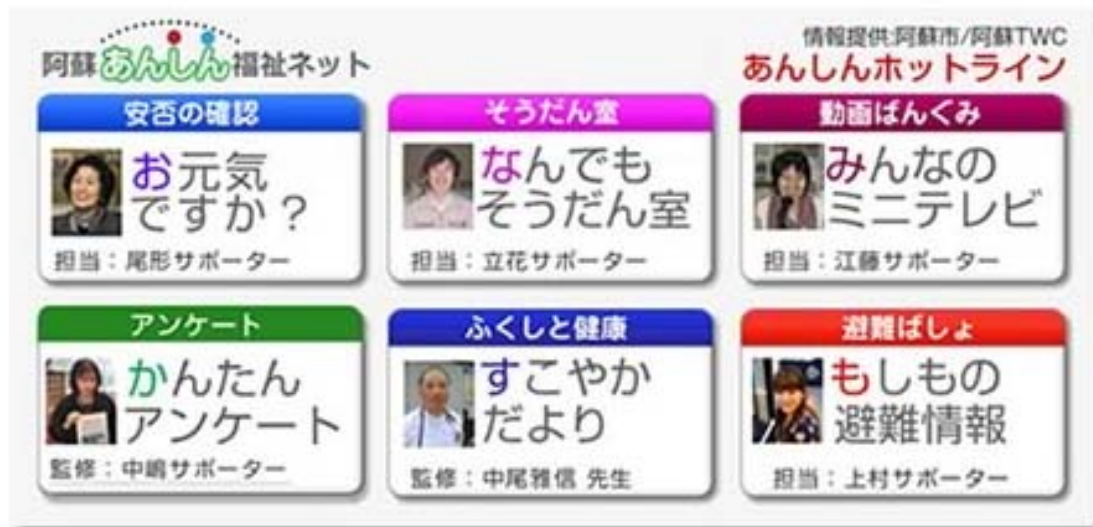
阿蘇あんしん福祉ネット

情報提供:阿蘇市/阿蘇TWC
あんしんホットライン

安否の確認
お元気ですか？
担当：尾形サポーター

そうだん室
なんでもそうだん室
担当：立花サポーター

動画ばんぐみ
みんなのミニテレビ
担当：江藤サポーター

アンケート
かんたんアンケート
監修：中嶋サポーター

ふくしと健康
すこやかだより
監修：中尾雅信 先生

避難ばしょ
もしもの避難情報
担当：上村サポーター